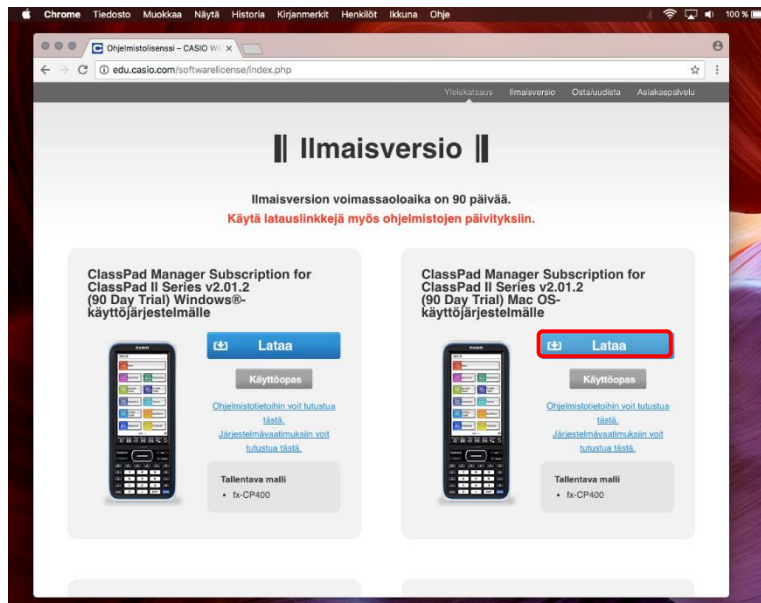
Chrome Tiedosto Muokkaa Näytä Historia Kirjanmerkit Henkilöt Ikkuna Ohje

100 %

Ohjelmistolisenssi – CASIO W ×

edu.casio.com/softwarelicense/index.php

Yleiskatsaus Ilmaisversio Osta/uudista Asiakaspalvelu

Ilmaisversio

Ilmaisversion voimassaoloaika on 90 päivää.

Käytä latauslinkkejä myös ohjelmistojen päivityksiin.

ClassPad Manager Subscription for ClassPad II Series v2.01.2 (90 Day Trial) Windows®-käyttöjärjestelmälle

Lataa

Käyttöopas

Ohjelmistotietoihin voit tutustua tästä.

Järjestelmävaatimuksiin voit tutustua tästä.

Tallentava malli

- fx-CP400

ClassPad Manager Subscription for ClassPad II Series v2.01.2 (90 Day Trial) Mac OS-käyttöjärjestelmälle

Lataa

Käyttöopas

Ohjelmistotietoihin voit tutustua tästä.

Järjestelmävaatimuksiin voit tutustua tästä.

Tallentava malli

- fx-CP400